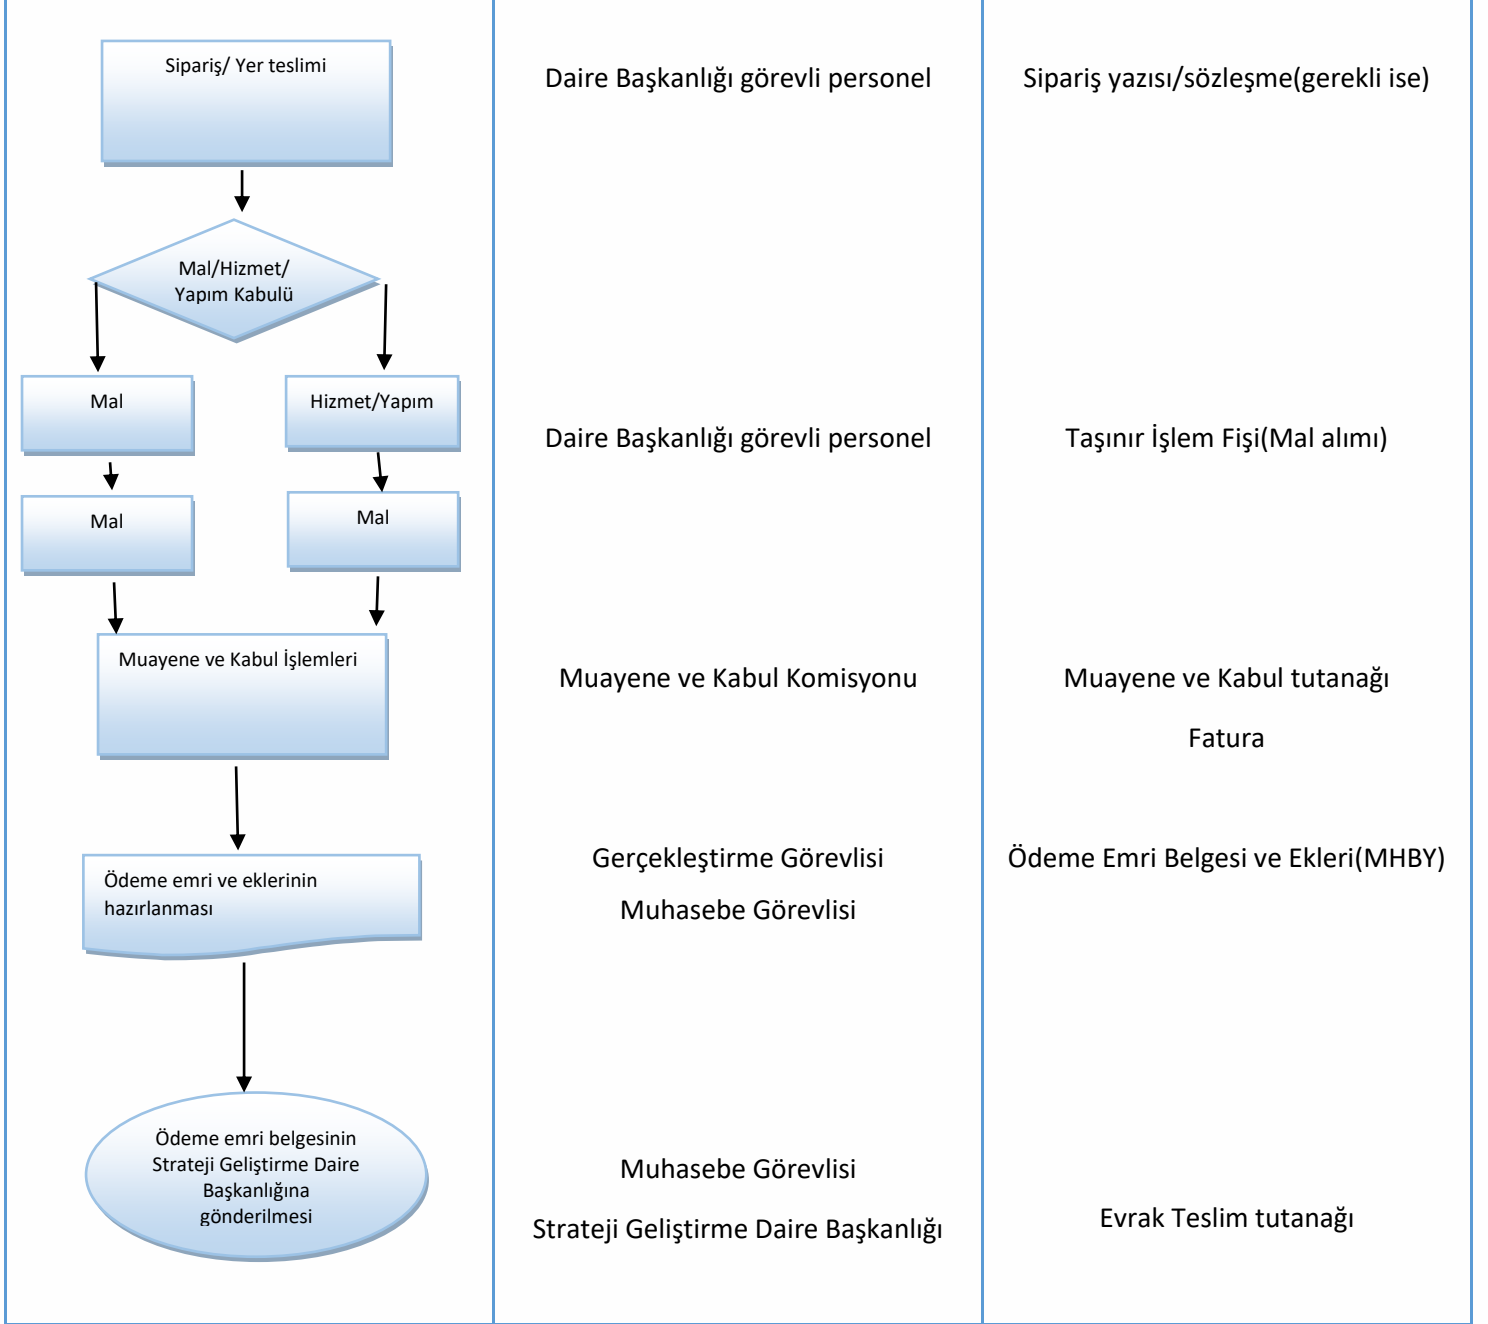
| | | |
|---|---|---|
| Sipariş/ Yer teslimi<br>Mal/Hizmet/ Yapım Kabulü<br>Mal<br>Hizmet/Yapım<br>Mal<br>Mal<br>Muayene ve Kabul İşlemleri<br>Ödeme emri ve eklerinin hazırlanması<br>Ödeme emri belgesinin Strateji Geliştirme Daire Başkanlığına gönderilmesi | Daire Başkanlığı görevli personel<br>Daire Başkanlığı görevli personel<br>Muayene ve Kabul Komisyonu<br>Gerçekleştirme Görevlisi<br>Muhasebe Görevlisi<br>Muhasebe Görevlisi<br>Strateji Geliştirme Daire Başkanlığı | Sipariş yazısı/sözleşme(gerekli ise)<br>Taşınır İşlem Fişi(Mal alımı)<br>Muayene ve Kabul tutanağı<br>Fatura<br>Ödeme Emri Belgesi ve Ekleri(MHBY)<br>Evrak Teslim tutanağı |